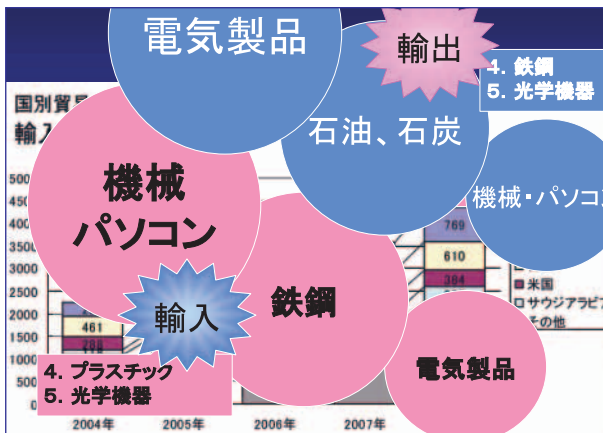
電気製品

輸出

4. 鉄鋼
5. 光学機器

国別貿易
輸入

石油、石炭

機械
パソコン

機械・パソコ

5000
4500
4000
3500
3000
2500
2000
1500
1000
500

769
610
384
461
286

米国
サウジアラビ
その他

輸入

鉄鋼

4. プラスチック
5. 光学機器

電気製品

2004年
2005年
2006年
2007年